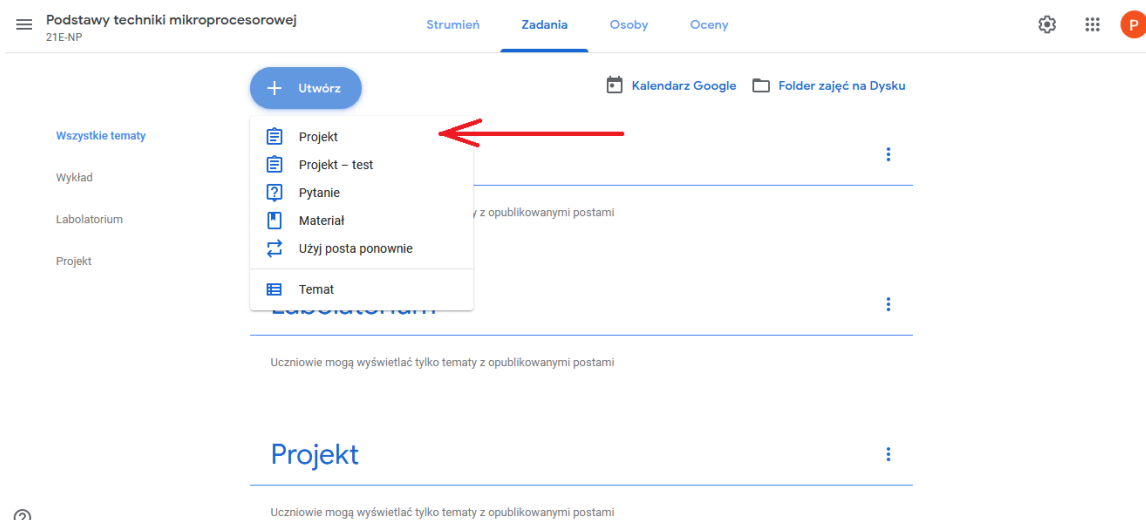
Podstawy techniki mikroprocesorowej
21E-NP

Strumień Zadania Osoby Oceny

P

Utwórz

Kalendarz Google Folder zajęć na Dysku

Wszystkie tematy
Wykład
Labolatorium
Projekt

Projekt
Projekt – test
Pytanie
Materiał
Użyj posta ponownie
Temat

y tematy z opublikowanymi postami

Labolatorium

Uczniowie mogą wyświetlać tylko tematy z opublikowanymi postami

Projekt

Uczniowie mogą wyświetlać tylko tematy z opublikowanymi postami